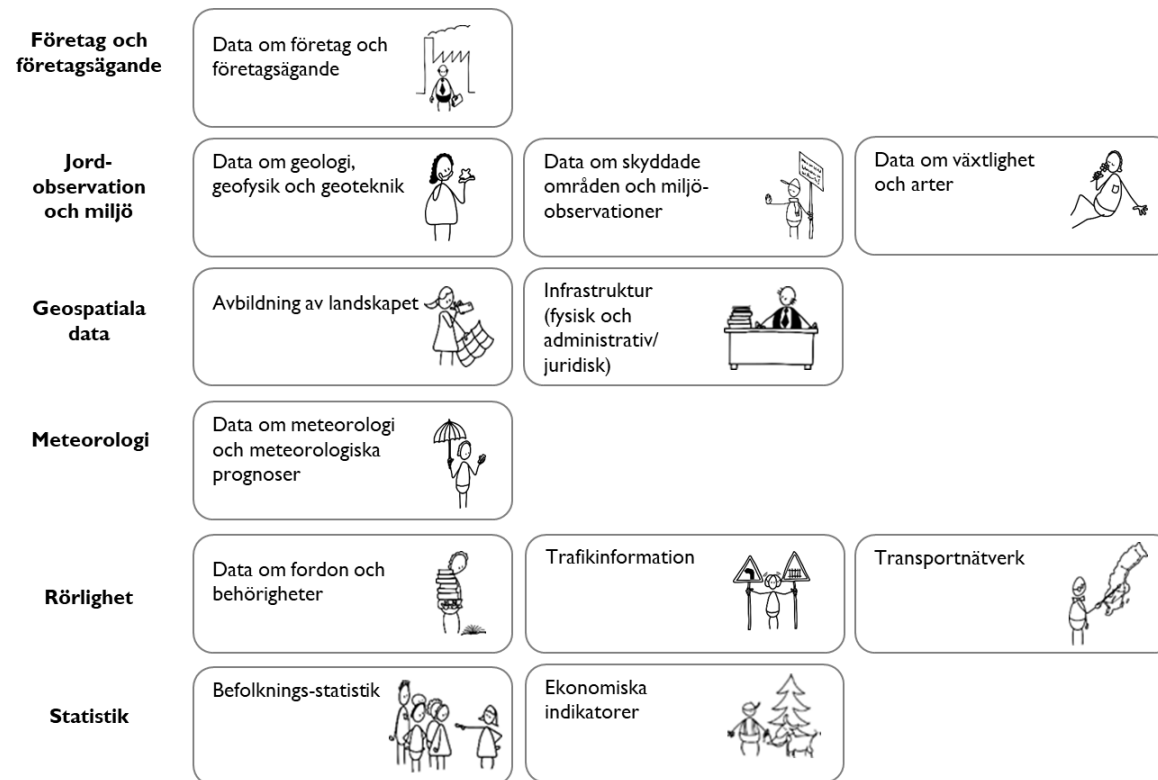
Företag och företagsägande

Data om företag och företagsägande

Jord-observation och miljö

Data om geologi, geofysik och geoteknik

Data om skyddade områden och miljö-observationer

Data om växtlighet och arter

Geospatiala data

Avbildning av landskapet

Infrastruktur (fysisk och administrativ/ juridisk)

Meteorologi

Data om meteorologi och meteorologiska prognoser

Rörlighet

Data om fordon och behörigheter

Trafikinformation

Transportnätverk

Statistik

Befolknings-statistik

Ekonomiska indikatorer